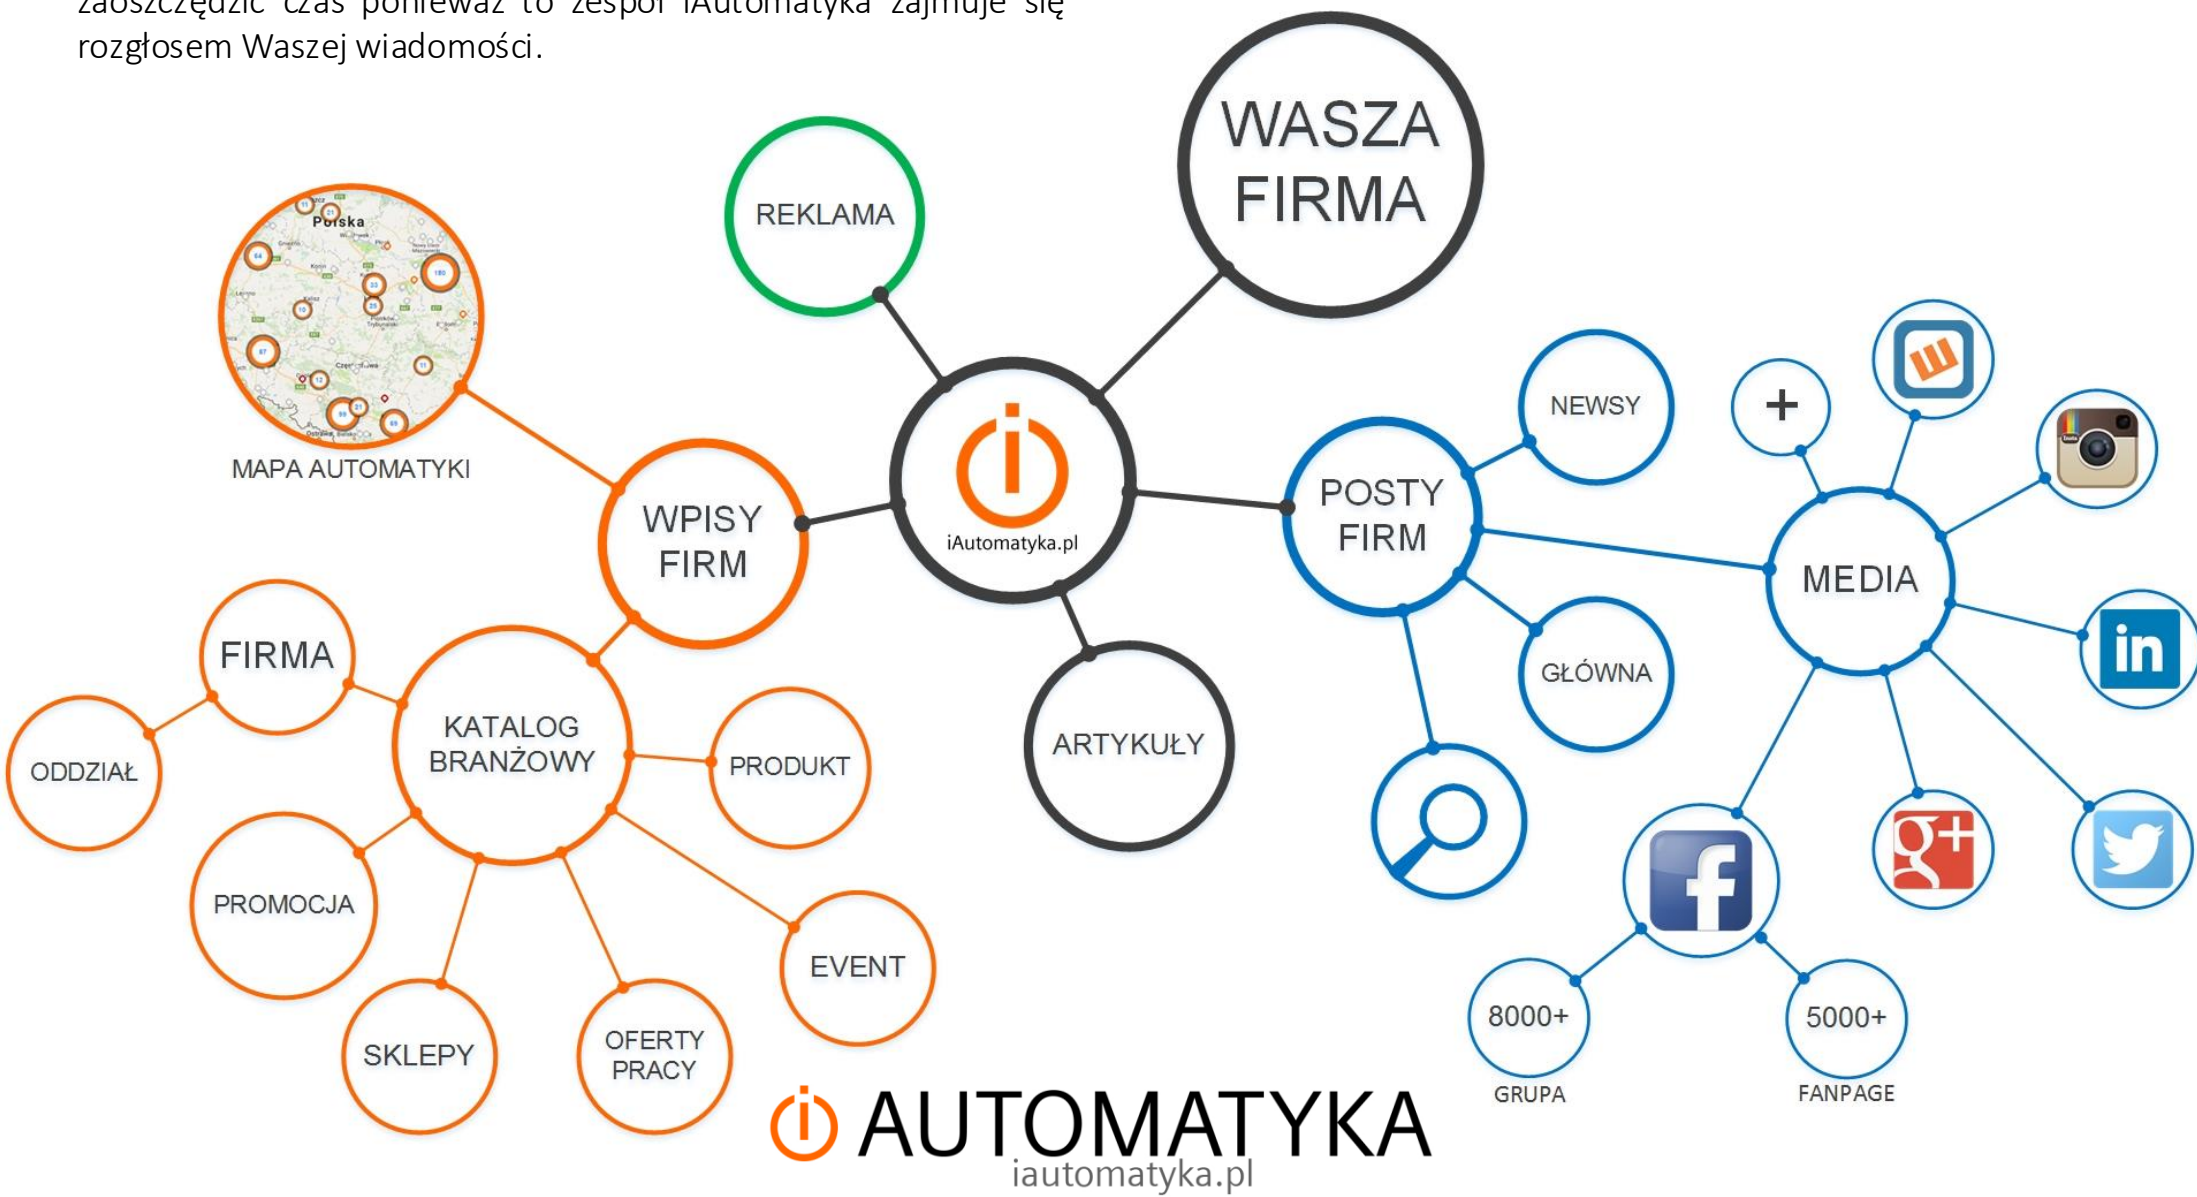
zaoszczędzić czas ponieważ to zespół iAutomatyka zajmuje się rozgłosem Waszej wiadomości.

WASZA FIRMA

REKLAMA

Polska

MAPA AUTOMATYKI

iAutomatyka.pl

WPISY FIRM

POSTY FIRM

NEWSY

+

MEDIA

GŁÓWNA

ARTYKUŁY

FIRMA

ODDZIAŁ

KATALOG BRANŻOWY

PRODUKT

PROMOCJA

EVENT

SKLEPY

OFERTY PRACY

8000+

GRUPA

5000+

FANPAGE

AUTOMATYKA

iautomatyka.pl